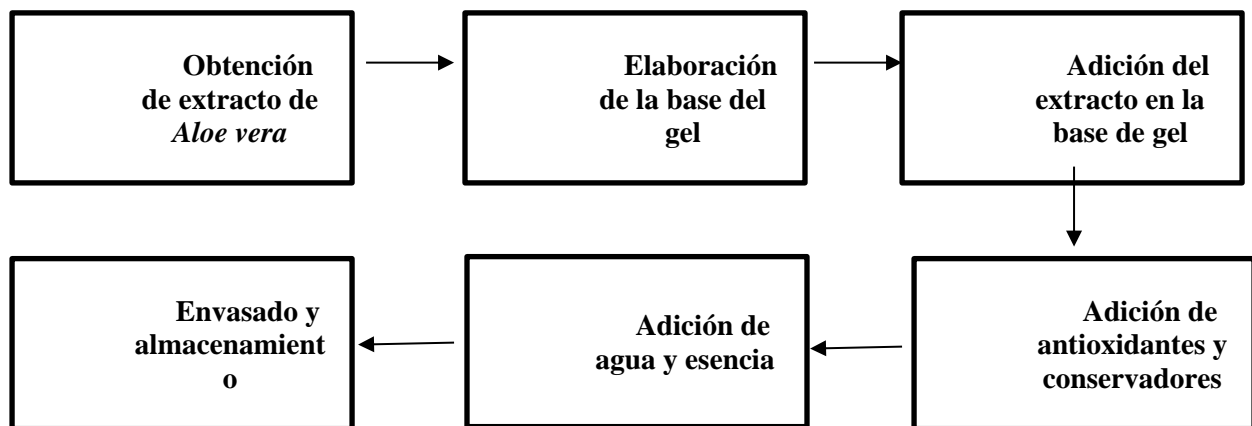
Obtención de extracto de *Aloe vera*

Elaboración de la base del gel

Adición del extracto en la base de gel

Adición de antioxidantes y conservadores

Adición de agua y esencia

Envasado y almacenamiento